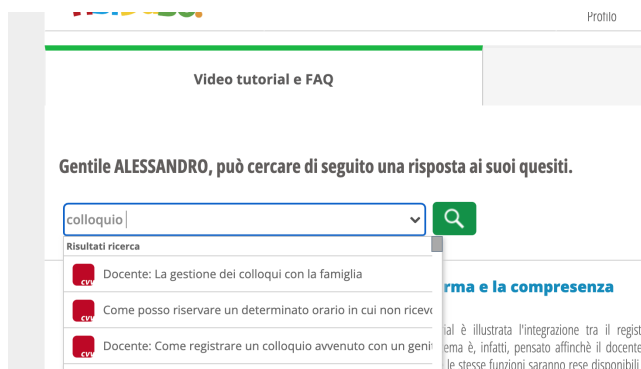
Profilo

Video tutorial e FAQ

Gentile ALESSANDRO, può cercare di seguito una risposta ai suoi quesiti.

colloquio

Risultati ricerca

Docente: La gestione dei colloqui con la famiglia

Come posso riservare un determinato orario in cui non ricev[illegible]

Docente: Come registrare un colloquio avvenuto con un geni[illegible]

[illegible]rma e la compresenza

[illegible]ial è illustrata l'integrazione tra il regis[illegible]

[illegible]ema è, infatti, pensato affinchè il docente

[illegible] le stesse funzioni saranno rese disponibili